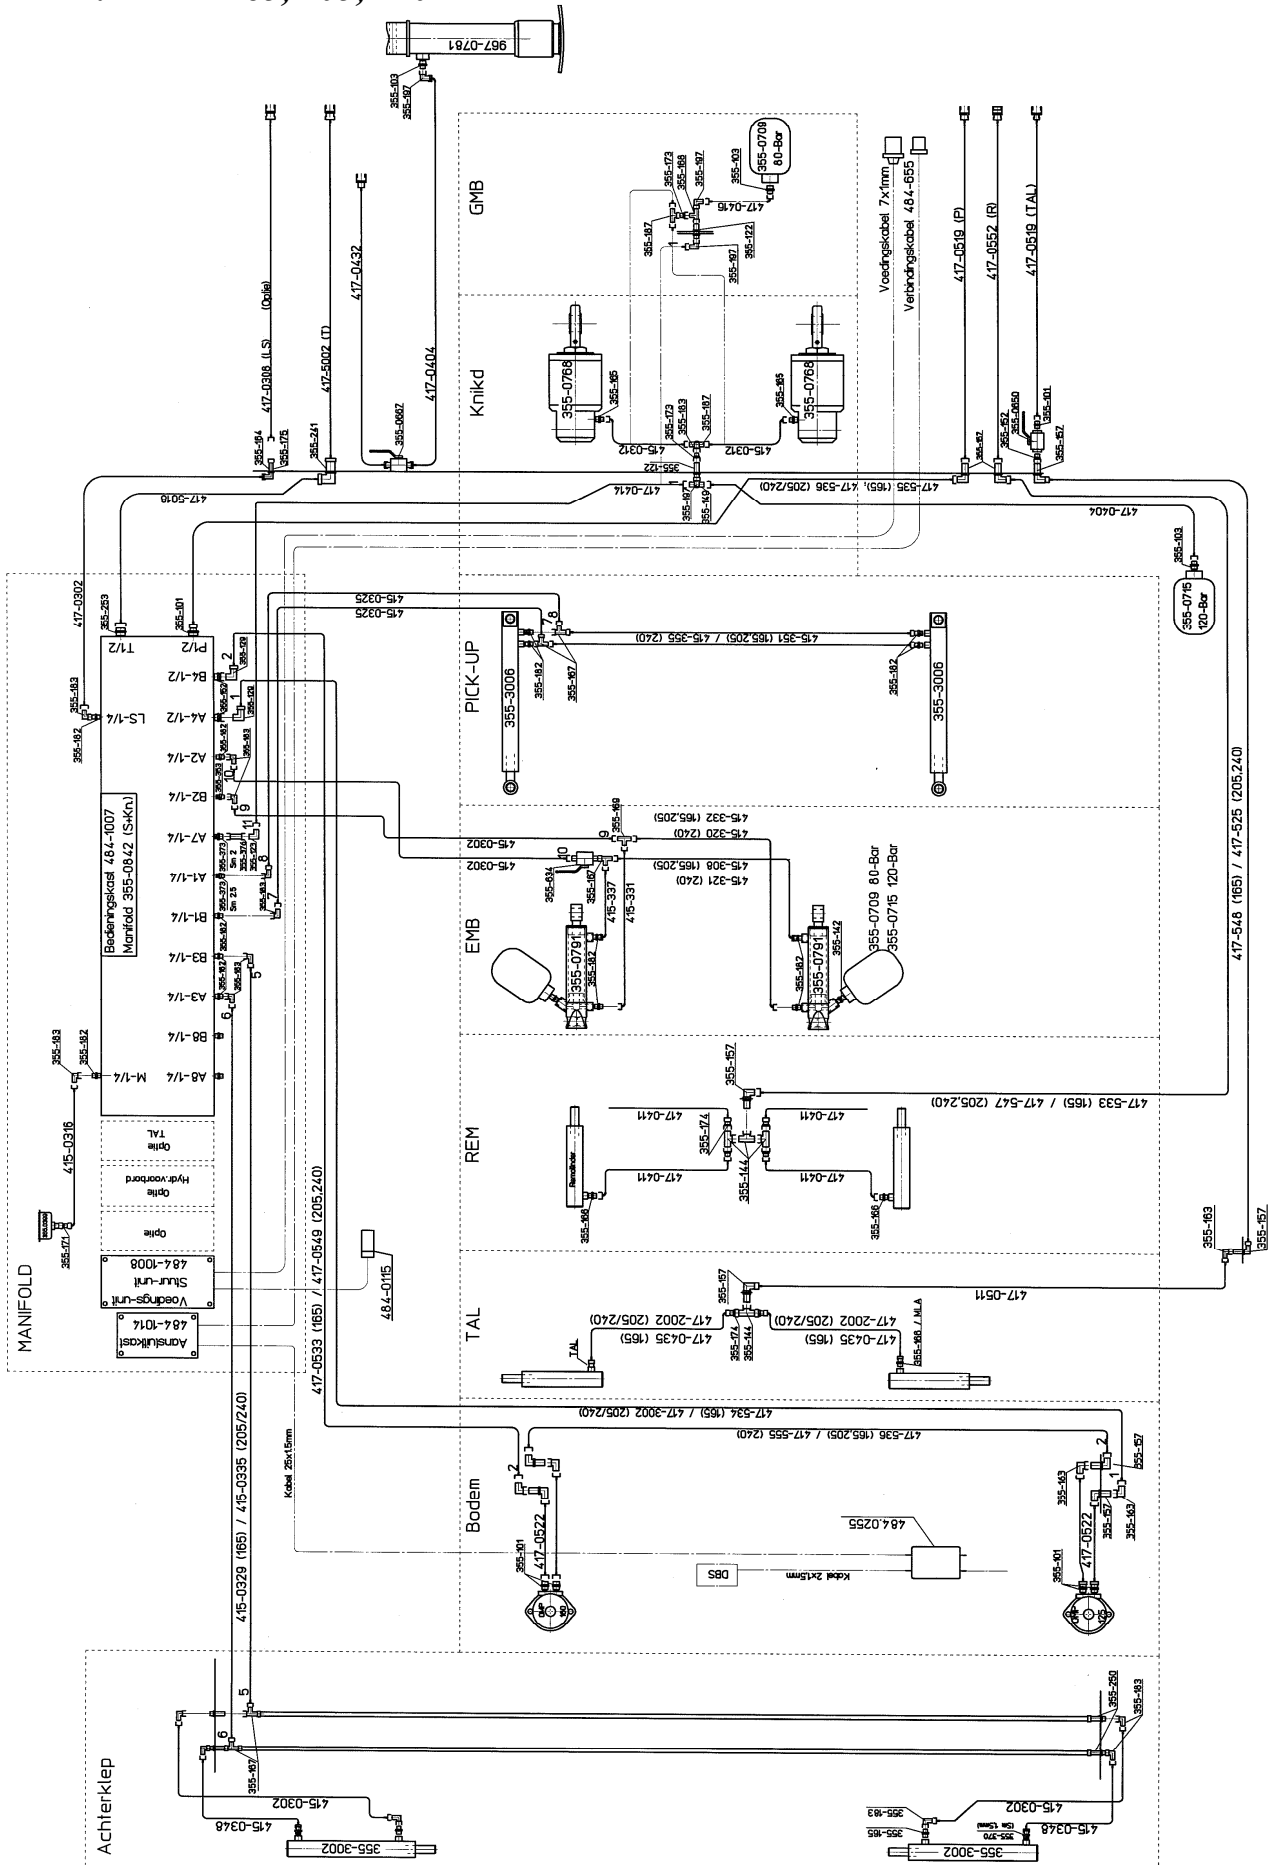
967-0781
355-103
355-197
GMB
355-0709
80-Bar
355-103
417-0416
355-173
355-168
355-197
355-187
355-122
355-197
Voedingskabel 7x1mm
Verbindingskabel 484-655
417-0519 (P)
417-0552 (R)
417-0519 (TAL)
417-0308 (LS) (Optie)
417-5002 (T)
417-0432
417-0404
355-0667
355-154
355-175
355-241
Knikd
355-0768
355-165
355-0768
355-165
415-0312
415-0312
355-173
355-183
355-187
355-122
355-197
355-149
417-0414
417-535 (165), 417-536 (205/240)
355-152
355-0650
355-101
355-152
355-157
417-5016
417-0404
355-103
355-0715
120-Bar
417-0302
355-253
355-101
T1/2
P1/2
MANIFOLD
415-0325
415-0325
PICK-UP
355-3006
355-182
355-167
415-351 (165,205) / 415-355 (240)
355-182
355-3006
B4-1/2
A4-1/2
LS-1/4
355-183
355-182
A2-1/4
B2-1/4
A7-1/4
A1-1/4
B1-1/4
B3-1/4
A3-1/4
B8-1/4
A8-1/4
M-1/4
Bedieningskast 484-1007
Manifold 355-08.42 (S+Kn.)
Sm 2
Sm 2.5
415-0302
415-0302
415-332 (165,205)
415-320 (240)
415-308 (165,205)
415-321 (240)
355-169
EMB
355-634
415-337
415-331
355-0791
355-182
355-0791
355-142
355-0709 80-Bar
355-0715 120-Bar
417-548 (165) / 417-525 (205,240)
355-183
355-182
415-0316
355-171
TAL
Optie
Hydr.voorbord
Optie
Optie
Voedings-unit
Stuur-unit
484-1008
Aanstuitkast
484-1014
484-0115
REM
355-157
417-533 (165) / 417-547 (205,240)
417-0411
417-0411
417-0411
417-0411
355-174
355-144
355-166
355-166
TAL
355-157
417-0511
355-163
355-157
417-2002 (205/240)
417-0435 (165)
417-2002 (205/240)
417-0435 (165)
355-174
355-144
355-166 / MLA
417-0533 (165) / 417-0549 (205,240)
417-534 (165) / 417-3002 (205/240)
417-536 (165,205) / 417-555 (240)
Bodem
Kabel 25x1.5mm
484.0255
DBS
Kabel 2x1.5mm
355-101
417-0522
355-163
355-157
355-163
355-157
417-0522
355-101
415-0329 (165) / 415-0335 (205/240)
Achterklep
355-167
415-0302
415-0348
355-3002
355-250
355-183
355-183
355-165
415-0302
415-0348
355-370
355-3002